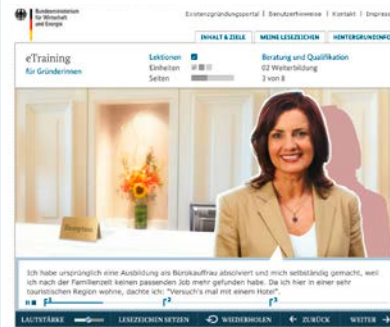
Bundesministerium für Wirtschaft und Energie

Existenzgründungsportal | Benutzerhinweise | Kontakt | Impress

INHALT & ZIELE | MEINE LESEZEICHEN | HINTERGRUNDINFO

eTraining
für Gründerinnen

Lektionen
Einheiten
Seiten

Beratung und Qualifikation
02 Weiterbildung
3 von 8

Rezeption

Ich habe ursprünglich eine Ausbildung als Bürokauffrau absolviert und mich selbständig gemacht, weil ich nach der Familienzeit keinen passenden Job mehr gefunden habe. Da ich hier in einer sehr touristischen Region wohne, dachte ich: "Versuch's mal mit einem Hotel".

LAUTSTÄRKE | LESEZEICHEN SETZEN | WIEDERHOLEN | ← ZURÜCK | WEITER →